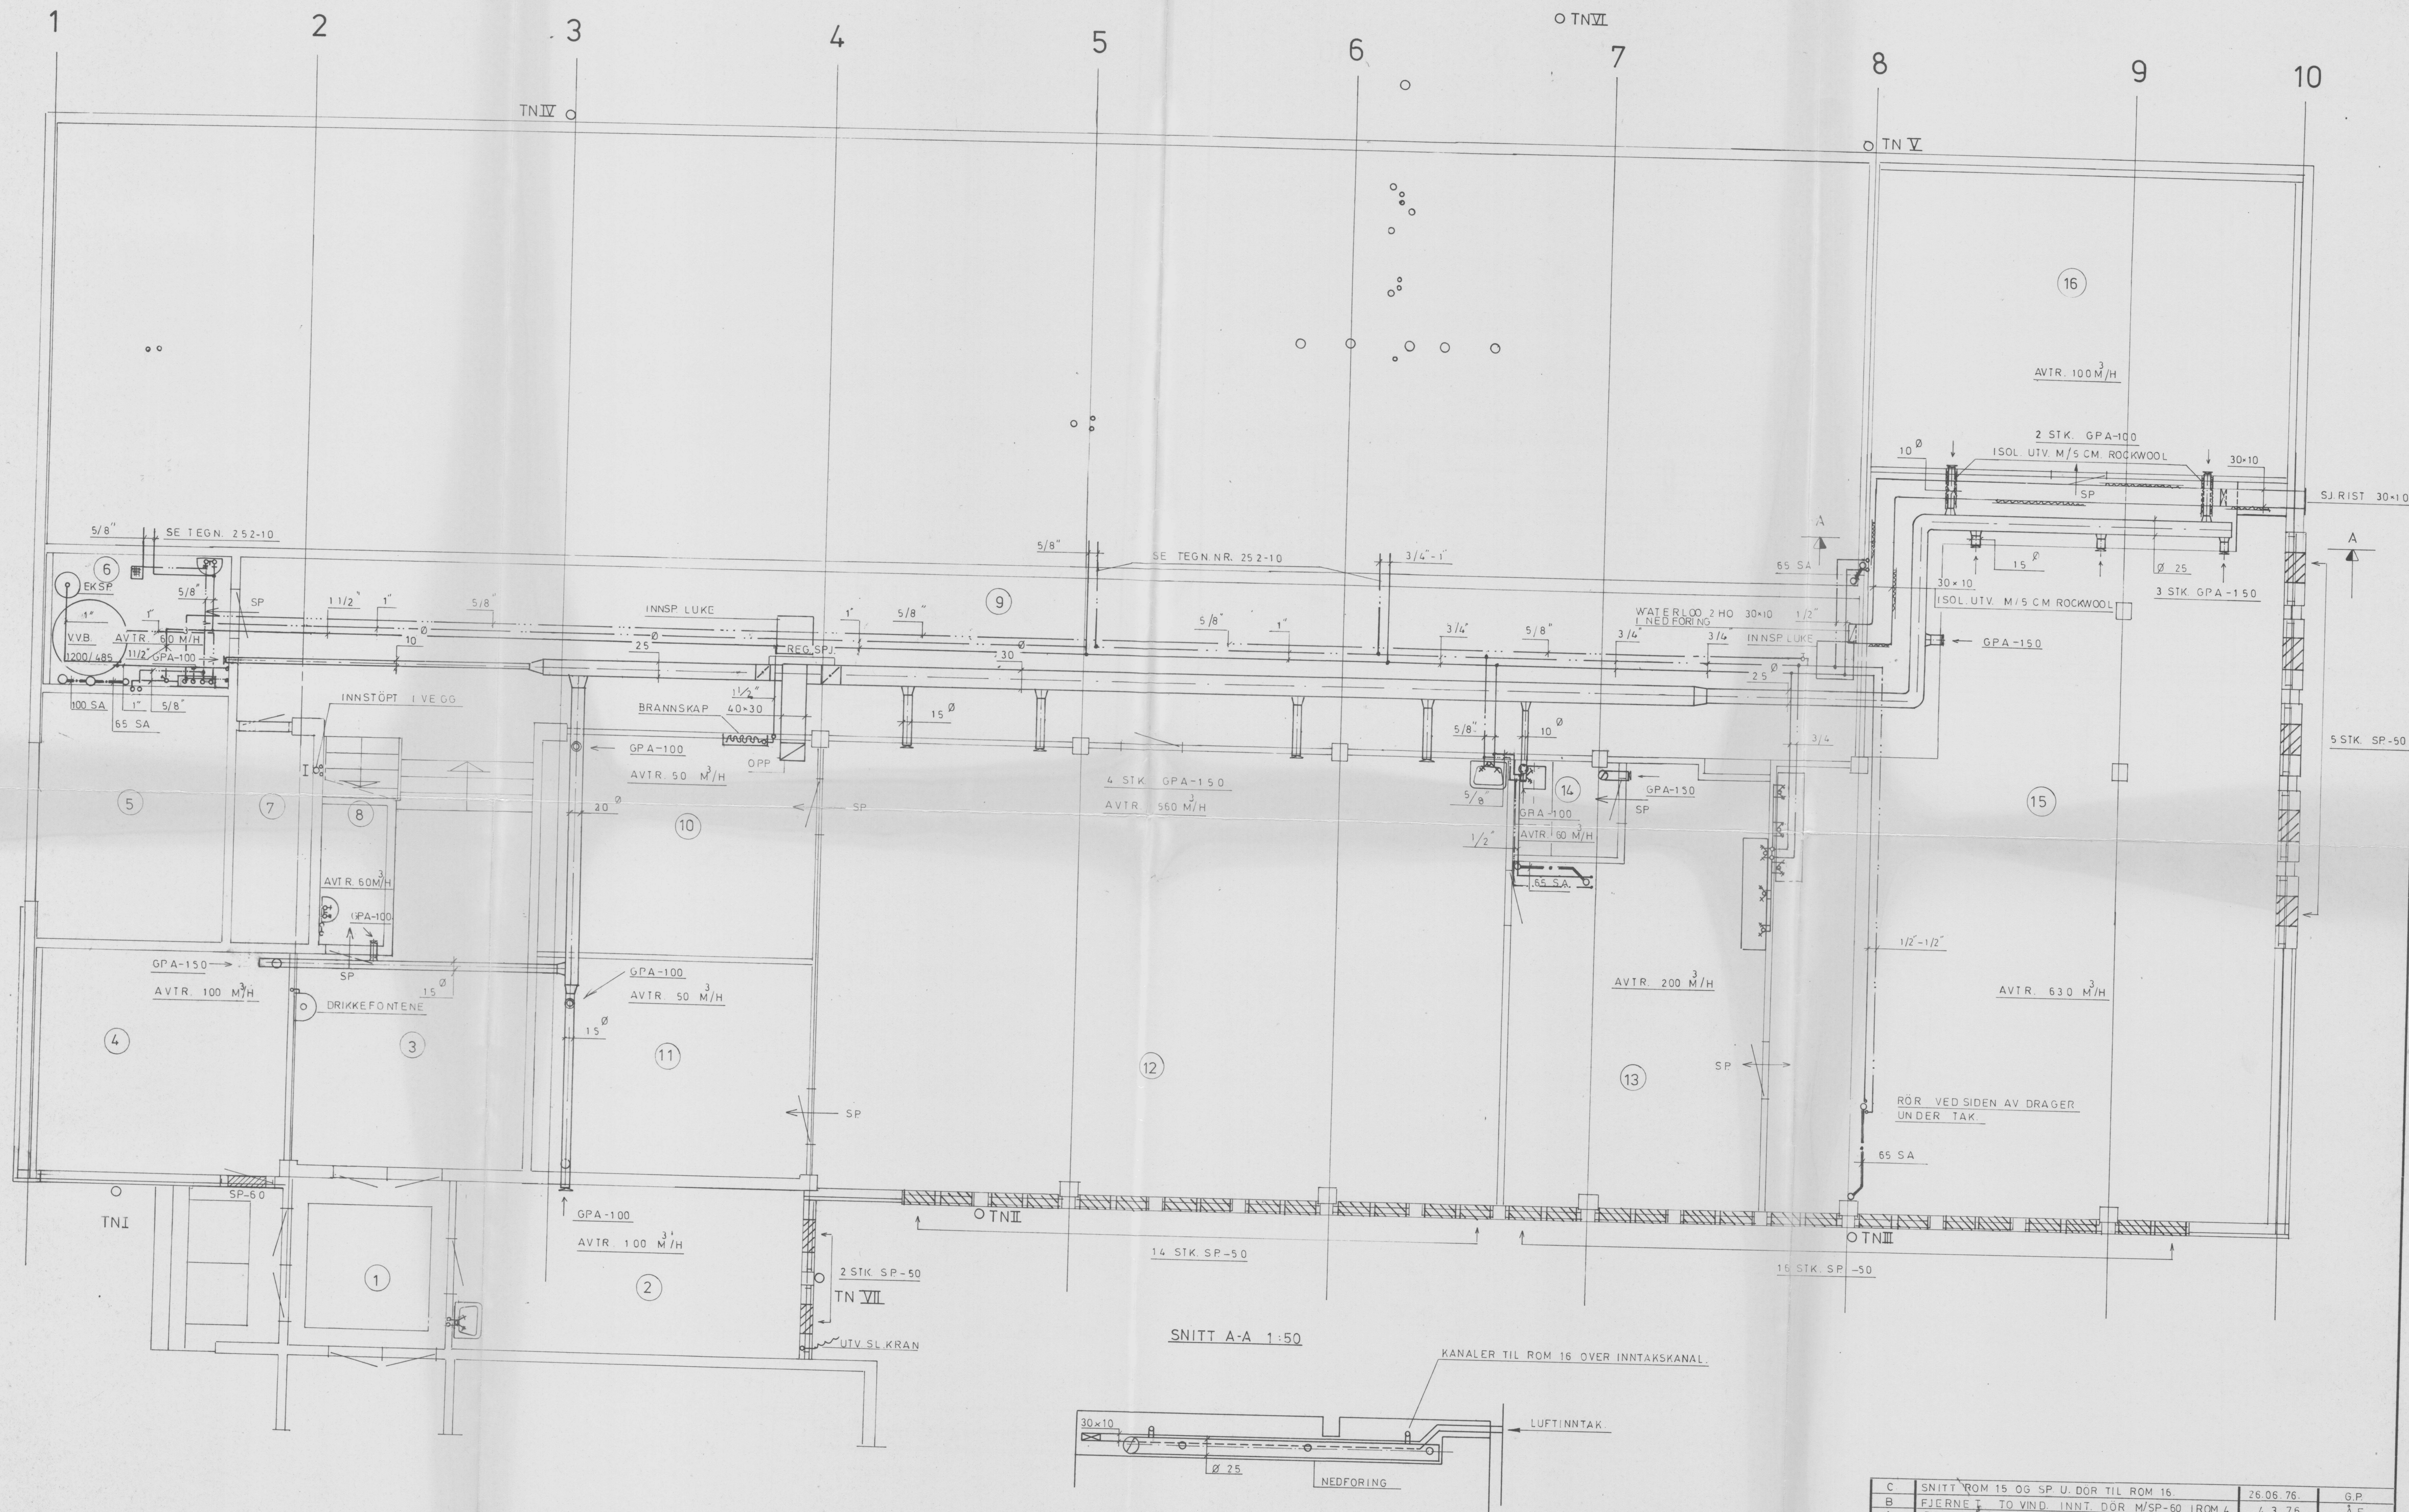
1 2 3 4 5 6 7 8 9 10

TN VI
TN IV
TN V

16

AVTR. 100 M³/H

2 STK. GPA-100
10 Ø
ISOL. UTV. M/5 CM. ROCKWOOL
30×10
SP
SJ.RIST 30×10

A
A

5/8" SE TEGN. 252-10
6
EKSP.
5/8"
SP
1 1/2" 1"
5/8"
1"
V.V.B.
AVTR. 60 M/H
1200/485
1 1/2"
GPA-100
10
Ø
100 SA
1" 5/8"
65 SA

INNSP. LUKE
Ø
25
REG.SPJ.
1" 5/8"
9
30
Ø
5/8"
SE TEGN.NR. 252-10
3/4"-1"
65 SA
15 Ø
Ø 25
3 STK. GPA-150
30×10
ISOL. UTV. M/5 CM ROCKWOOL
5/8" 1" 3/4" 5/8" 3/4"
WATERLOO 2 HO 30×10 1/2"
I NEDFORING
3/6 INNSP. LUKE
Ø
25
GPA-150

INNSTÖPT I VEGG
1 1/2"
BRANNSKAP 40×30
OPP
15 Ø
5/8"
10 Ø
3/4
GPA-100
AVTR. 50 M³/H
20 Ø
SP
10
4 STK. GPA-150
AVTR. 560 M³/H
5/8
14
GPA-150
SP
GRA-100
AVTR. 60 M/H
1/2"
65 SA
5 STK. SP.-50
15

5
7
8
AVTR. 60M³/H
GPA-100
SP
GPA-150
AVTR. 100 M³/H
15 Ø
DRIKKEFONTENE
GPA-100
AVTR. 50 M³/H
15 Ø
4
3
11
SP
12
AVTR. 200 M³/H
13
SP
1/2"-1/2"
AVTR. 630 M³/H
RÖR VED SIDEN AV DRAGER UNDER TAK
65 SA

SP-50
TN I
TN II
14 STK. SP-50
TN III
16 STK. SP.-50
GPA-100
AVTR. 100 M³/H
1
2
2 STK. SP-50
TN VII
UTV. SL. KRAN

SNITT A-A 1:50
KANALER TIL ROM 16 OVER INNTAKSKANAL.
30×10
LUFTINNTAK
Ø 25
NEDFORING

| C | SNITT ROM 15 OG SP. U. DOR TIL ROM 16. | 26.06.76. | G.P. |
| B | FJERNE I TO VIND. INNT. DOR M/SP-50 I ROM 4 | 4.3.76 | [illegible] |